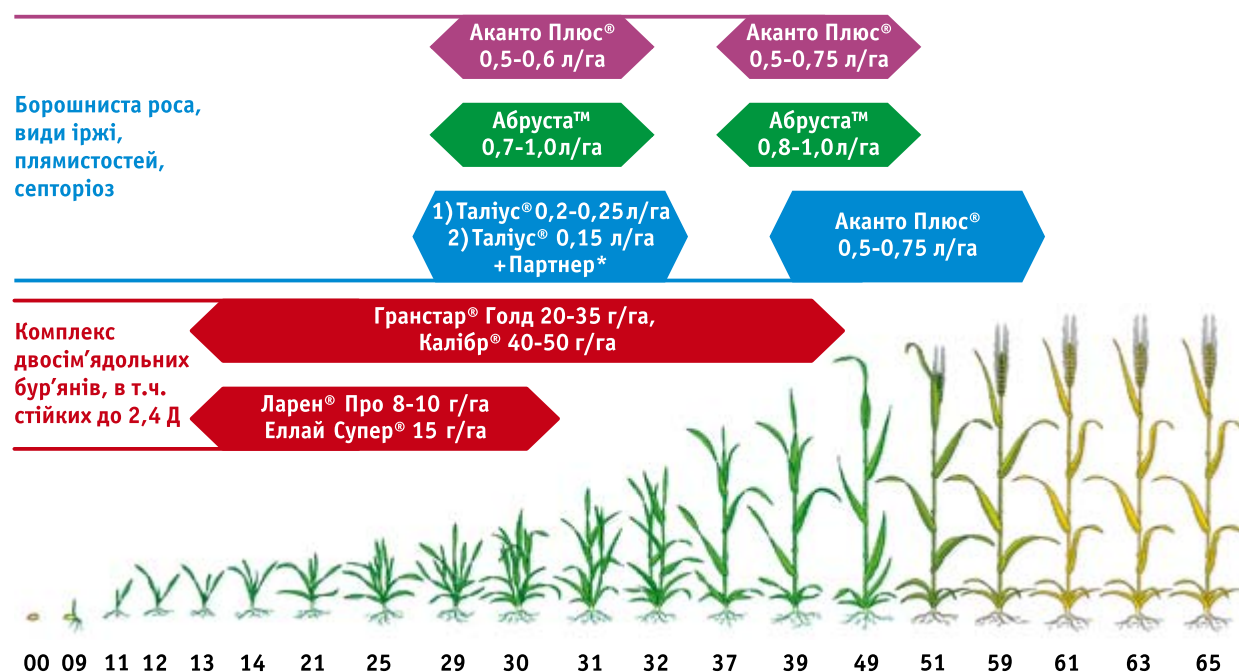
Аканто Плюс®
0,5-0,6 л/га

Аканто Плюс®
0,5-0,75 л/га

Борошниста роса, види іржі, плямистостей, септоріоз

Абруста™
0,7-1,0л/га

Абруста™
0,8-1,0л/га

1) Таліус® 0,2-0,25л/га
2) Таліус® 0,15 л/га
+Партнер*

Аканто Плюс®
0,5-0,75 л/га

Комплекс двосім'ядольних бур'янів, в т.ч. стійких до 2,4 Д

Гранстар® Голд 20-35 г/га,
Калібр® 40-50 г/га

Ларен® Про 8-10 г/га
Еллай Супер® 15 г/га

00 09 11 12 13 14 21 25 29 30 31 32 37 39 49 51 59 61 63 65